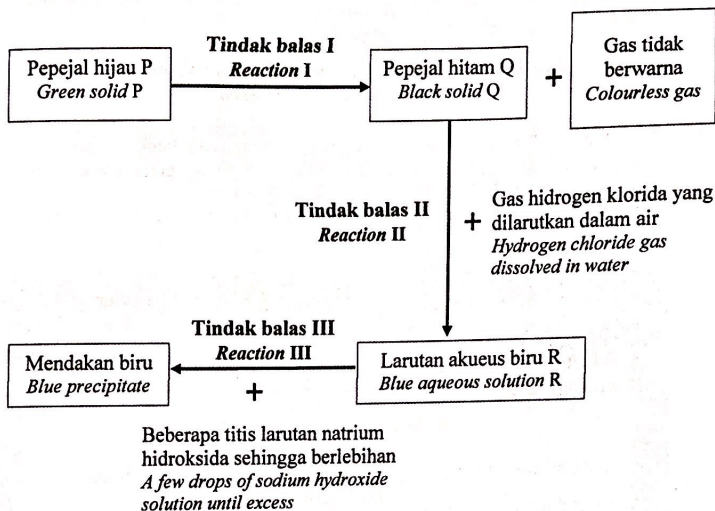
Pepejal hijau P
Green solid P

Tindak balas I
Reaction I

Pepejal hitam Q
Black solid Q

+

Gas tidak berwarna
Colourless gas

Tindak balas II
Reaction II

+ Gas hidrogen klorida yang dilarutkan dalam air
Hydrogen chloride gas dissolved in water

Mendakan biru
Blue precipitate

Tindak balas III
Reaction III

+

Larutan akueus biru R
Blue aqueous solution R

Beberapa titis larutan natrium hidroksida sehingga berlebihan
A few drops of sodium hydroxide solution until excess